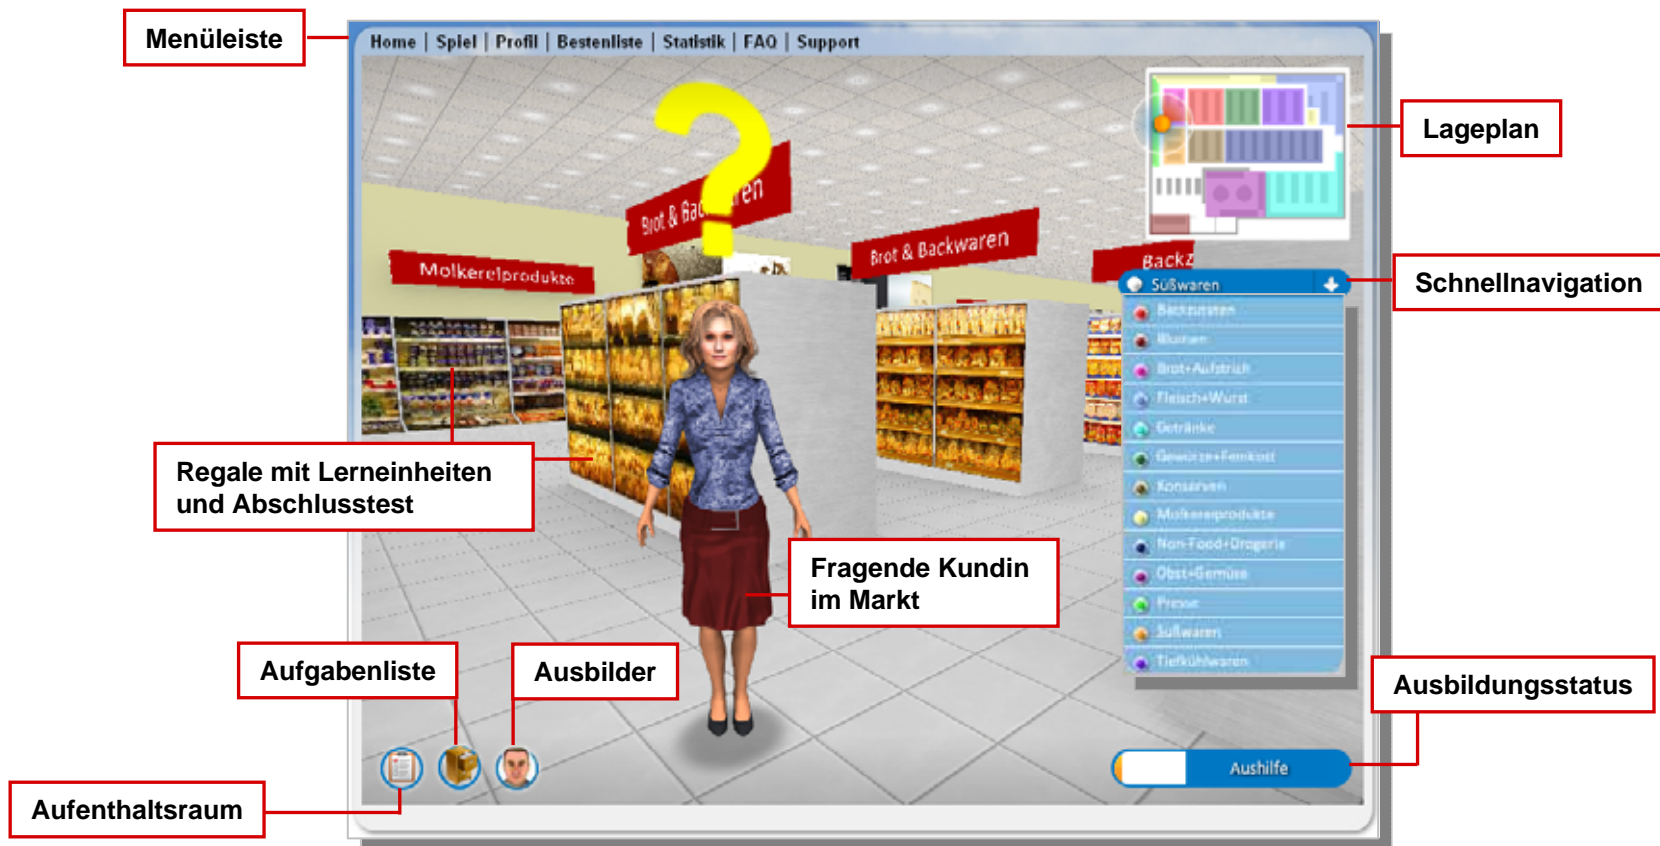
Menüleiste

Home | Spiel | Profil | Bestenliste | Statistik | FAQ | Support

Lageplan

Molkereiprodukte

Brot & Bac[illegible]ren

Brot & Backwaren

Backz

Schnellnavigation

Süßwaren

Backzutaten

Blumen

Brot-Aufstrich

Fleisch+Wurst

Getränke

Gewürze+Feinkost

Konserven

Molkereiprodukte

Non-Food+Drogerie

Obst+Gemüse

Presse

Süßwaren

Tiefkühlwaren

Regale mit Lerneinheiten und Abschlusstest

Fragende Kundin im Markt

Aufgabenliste

Ausbilder

Ausbildungsstatus

Aushilfe

Aufenthaltsraum